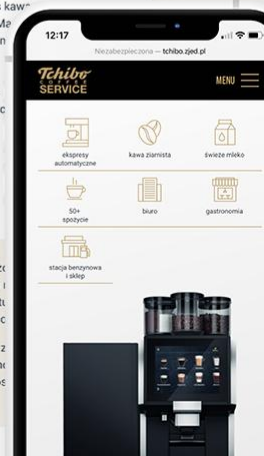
s kawa
Ma
n

zc
i
iz
z
ia
os

12:17

Niezabezpieczona — tchibo.zjed.pl

Tchibo COFFEE SERVICE

MENU

ekspresy automatyczne

kawa ziarnista

świeże mleko

50+ spożycie

biuro

gastronomia

stacja benzynowa i sklep